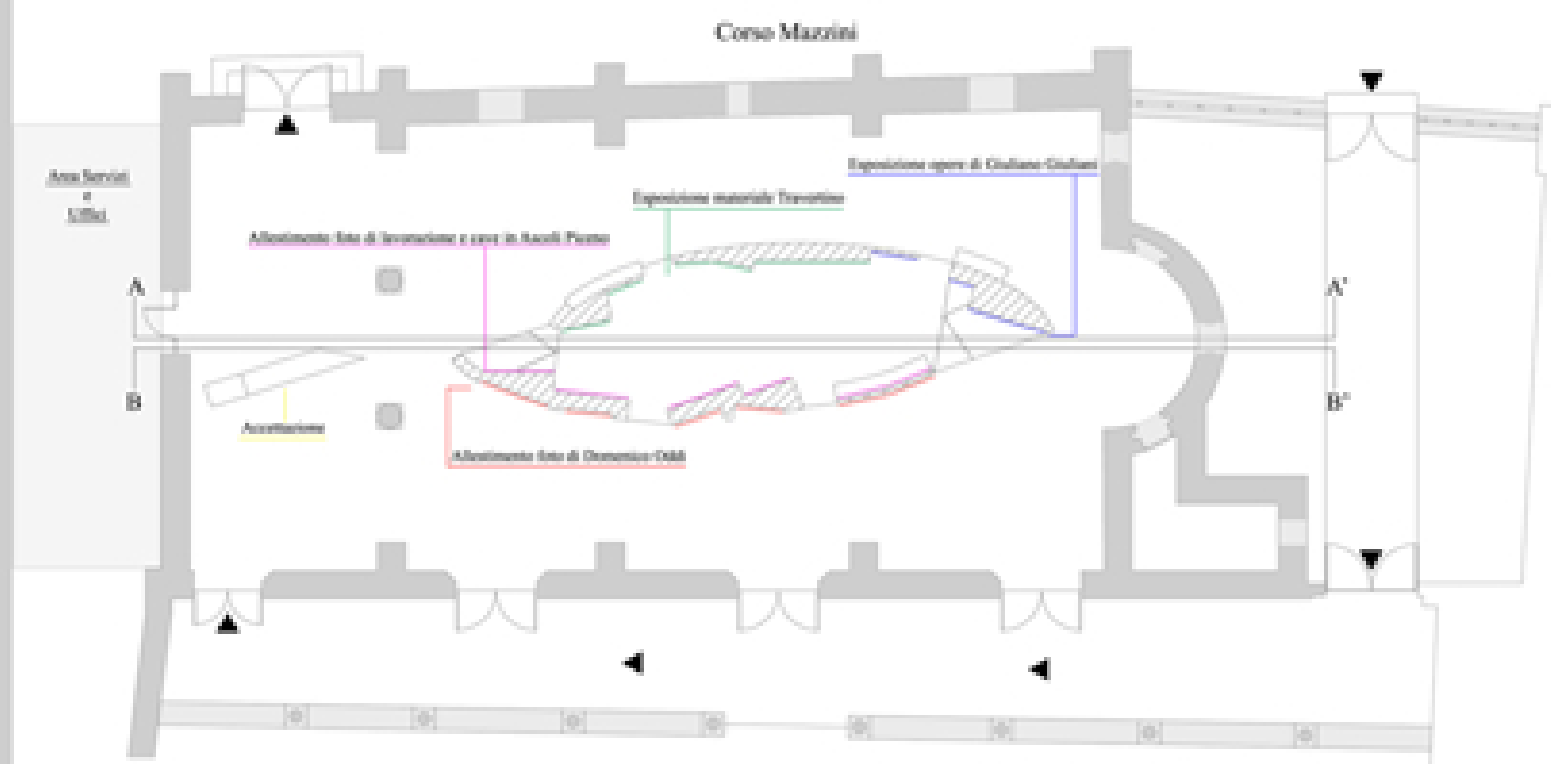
Corso Mazzini

Area Servizi
e
Uffici

Esposizione opere di Giuliano Giuliani

Esposizione materiale Travertino

Allestimento foto di lavorazione e cave in Ascoli Piceno

A

A'

B

B'

Accettazione

Allestimento foto di Domenico Oddi